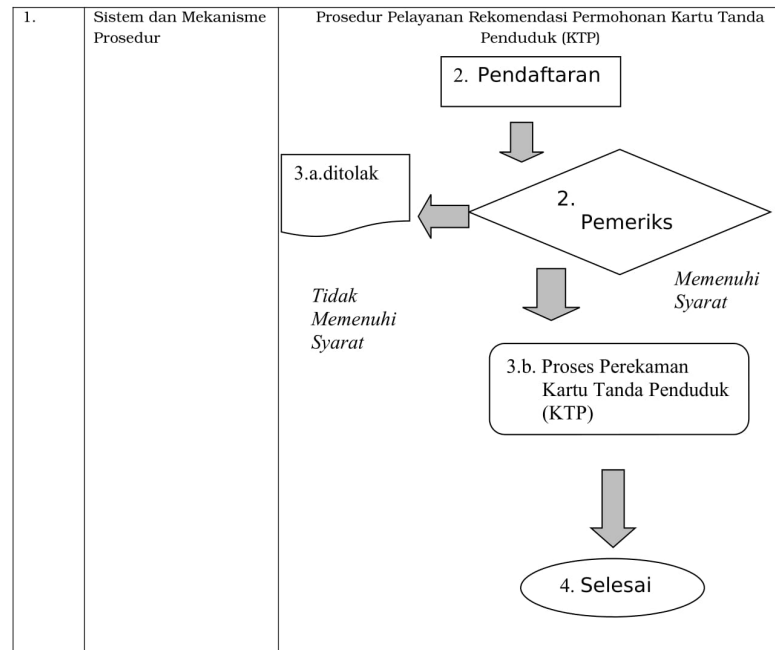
| 1. | Sistem dan Mekanisme Prosedur | Prosedur Pelayanan Rekomendasi Permohonan Kartu Tanda Penduduk (KTP) |
|---|---|---|

2. Pendaftaran

3.a.ditolak

2. Pemeriks

Tidak Memenuhi Syarat

Memenuhi Syarat

3.b. Proses Perekaman Kartu Tanda Penduduk (KTP)

4. Selesai